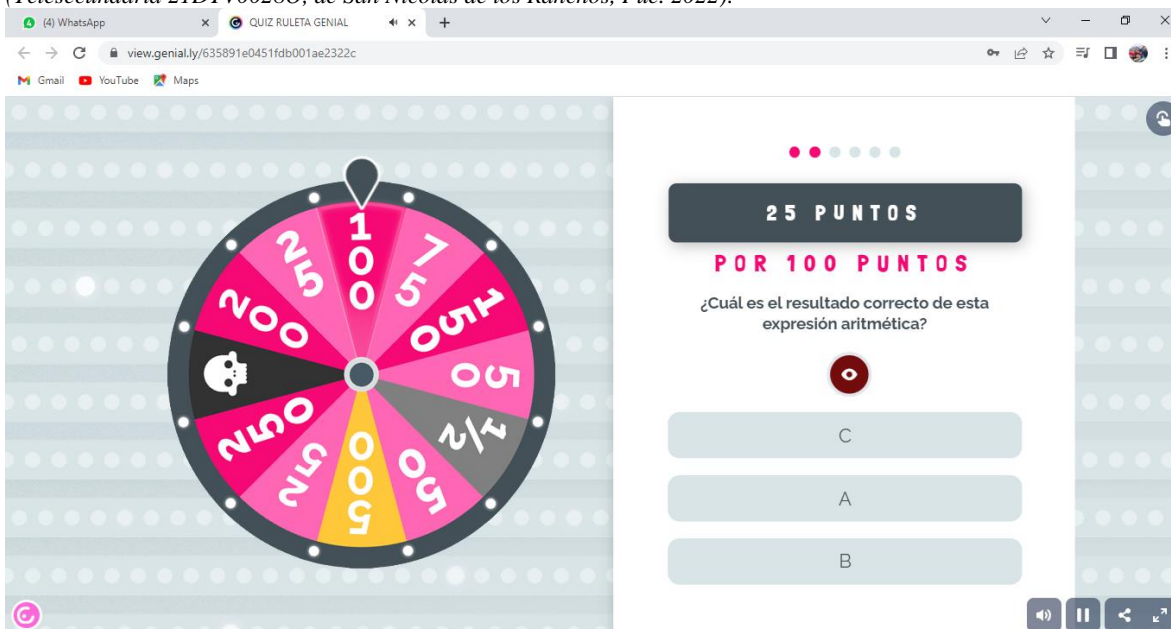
(Telesecundaria 21DTV0028O, de San Nicolás de los Ranchos, Pue. 2022).

(4) WhatsApp
QUIZ RULETA GENIAL
view.genial.ly/635891e0451fdb001ae2322c
Gmail YouTube Maps

100
75
150
50
1/2
500
5000
25
250
200
25

25 PUNTOS
POR 100 PUNTOS
¿Cuál es el resultado correcto de esta expresión aritmética?
C
A
B